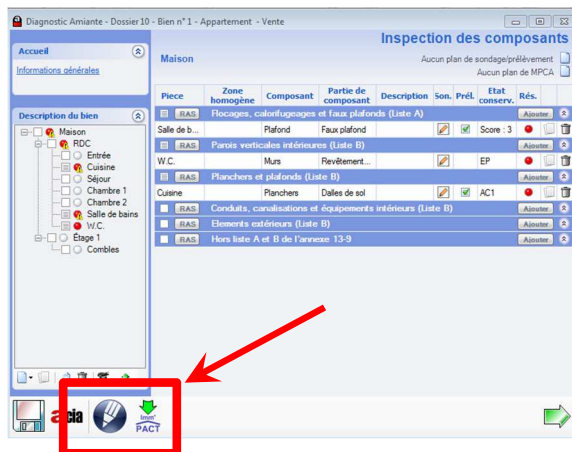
Diagnostic Amiante - Dossier 10 - Bien n° 1 - Appartement - Vente

Accueil

Informations générales

Description du bien

Maison
RDC
Entrée
Cuisine
Séjour
Chambre 1
Chambre 2
Salle de bains
W.C.
Etage 1
Combles

Inspection des composants

Maison

Aucun plan de sondage/prélèvement
Aucun plan de MPCA

| Piece | Zone homogène | Composant | Partie de composant | Description | Son. | Prél. | Etat conserv. | Rés. |
|---|---|---|---|---|---|---|---|---|
| RAS | Flocages, calorifugeages et faux plafonds (Liste A) | | | | | | | Ajouter |
| Salle de b... | | Plafond | Faux plafond | | | | Score : 3 | |
| RAS | Parois verticales intérieures (Liste B) | | | | | | | Ajouter |
| W.C. | | Murs | Revêtement... | | | | EP | |
| RAS | Planchers et plafonds (Liste B) | | | | | | | Ajouter |
| Cuisine | | Planchers | Dalles de sol | | | | AC1 | |
| RAS | Conduits, canalisations et équipements intérieurs (Liste B) | | | | | | | Ajouter |
| RAS | Elements extérieurs (Liste B) | | | | | | | Ajouter |
| RAS | Hors liste A et B de l'annexe 13-9 | | | | | | | Ajouter |

Imm' PACT